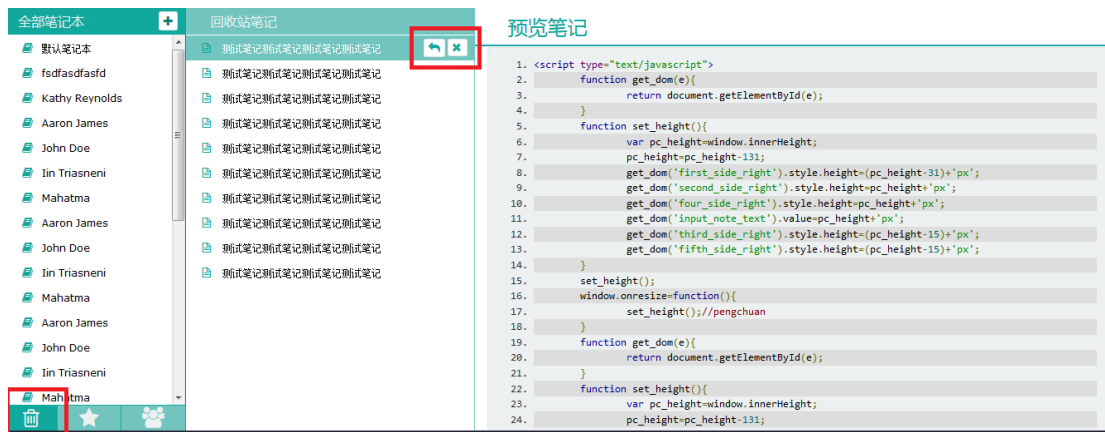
全部笔记本 +
默认笔记本
fsdfasdfasfd
Kathy Reynolds
Aaron James
John Doe
Iin Triasneni
Mahatma
Aaron James
John Doe
Iin Triasneni
Mahatma
Aaron James
John Doe
Iin Triasneni
Mahatma

回收站笔记
测试笔记测试笔记测试笔记测试笔记
测试笔记测试笔记测试笔记测试笔记
测试笔记测试笔记测试笔记测试笔记
测试笔记测试笔记测试笔记测试笔记
测试笔记测试笔记测试笔记测试笔记
测试笔记测试笔记测试笔记测试笔记
测试笔记测试笔记测试笔记测试笔记
测试笔记测试笔记测试笔记测试笔记
测试笔记测试笔记测试笔记测试笔记
测试笔记测试笔记测试笔记测试笔记

预览笔记

1. <script type="text/javascript">
2. function get_dom(e){
3. return document.getElementById(e);
4. }
5. function set_height(){
6. var pc_height=window.innerHeight;
7. pc_height=pc_height-131;
8. get_dom('first_side_right').style.height=(pc_height-31)+'px';
9. get_dom('second_side_right').style.height=pc_height+'px';
10. get_dom('four_side_right').style.height=pc_height+'px';
11. get_dom('input_note_text').value=pc_height+'px';
12. get_dom('third_side_right').style.height=(pc_height-15)+'px';
13. get_dom('fifth_side_right').style.height=(pc_height-15)+'px';
14. }
15. set_height();
16. window.onresize=function(){
17. set_height();//pengchuan
18. }
19. function get_dom(e){
20. return document.getElementById(e);
21. }
22. function set_height(){
23. var pc_height=window.innerHeight;
24. pc_height=pc_height-131;